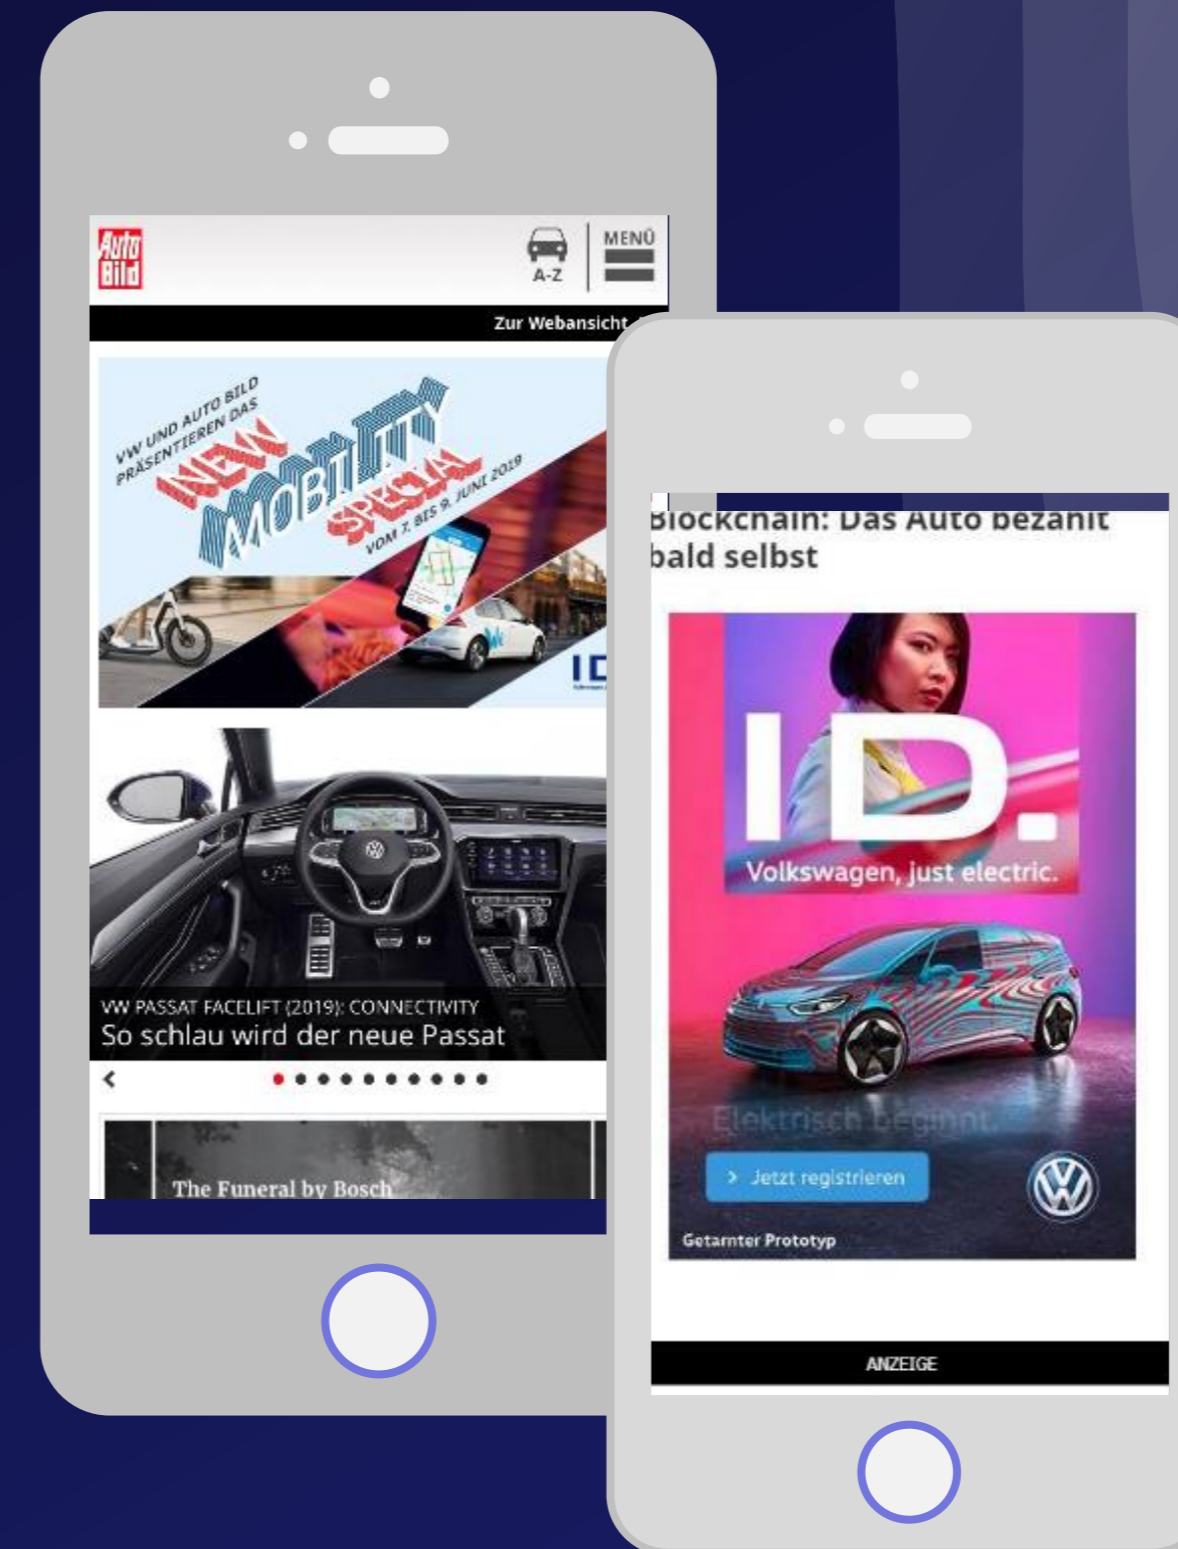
Auto Bild

A-Z

MENÜ

Zur Webansicht

VW UND AUTO BILD PRÄSENTIEREN DAS

NEW MOBILITY SPECIAL

VOM 7. BIS 9. JUNI 2019

ID

VW PASSAT FACELIFT (2019): CONNECTIVITY

So schlau wird der neue Passat

The Funeral by Bosch

Blockchain: Das Auto bezahlt bald selbst

ID.

Volkswagen, just electric.

Elektrisch beginnt.

Jetzt registrieren

Getarnter Prototyp

ANZEIGE